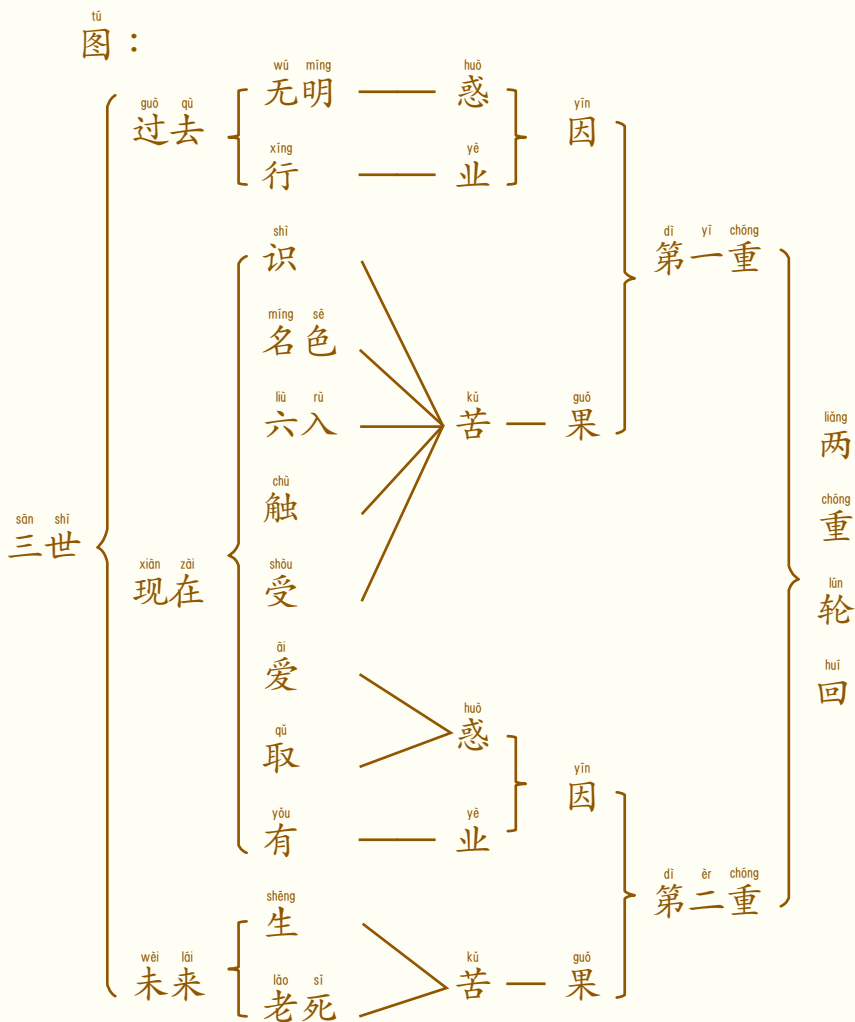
tú
图：

sān shì
三世

guò qù
过去

wú míng
无明

huò
惑

xíng
行

yè
业

yīn
因

xiàn zài
现在

shì
识

míng sè
名色

liù rù
六入

chù
触

shòu
受

kǔ
苦

guǒ
果

dì yī chóng
第一重

ài
爱

qǔ
取

yǒu
有

huò
惑

yè
业

yīn
因

wèi lái
未来

shēng
生

lǎo sǐ
老死

kǔ
苦

guǒ
果

dì èr chóng
第二重

liǎng
两
chóng
重
lún
轮
huí
回